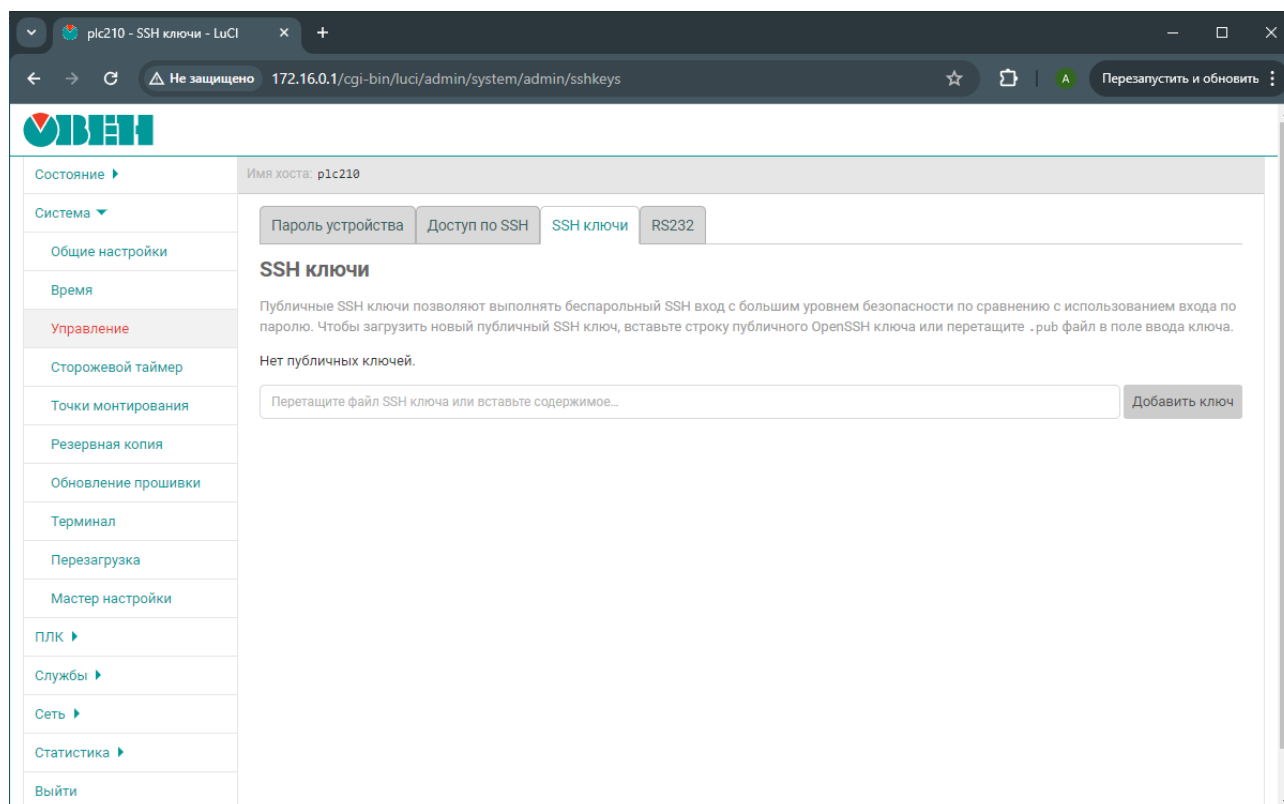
plc210 - SSH ключи - LuCI
Не защищено 172.16.0.1/cgi-bin/luci/admin/system/admin/sshkeys
A
Перезапустить и обновить

ОВЕН

Состояние
Система
Общие настройки
Время
Управление
Сторожевой таймер
Точки монтирования
Резервная копия
Обновление прошивки
Терминал
Перезагрузка
Мастер настройки
ПЛК
Службы
Сеть
Статистика
Выйти

Имя хоста: plc210

Пароль устройства | Доступ по SSH | SSH ключи | RS232

SSH ключи

Публичные SSH ключи позволяют выполнять беспарольный SSH вход с большим уровнем безопасности по сравнению с использованием входа по паролю. Чтобы загрузить новый публичный SSH ключ, вставьте строку публичного OpenSSH ключа или перетащите .pub файл в поле ввода ключа.

Нет публичных ключей.

Перетащите файл SSH ключа или вставьте содержимое...
Добавить ключ